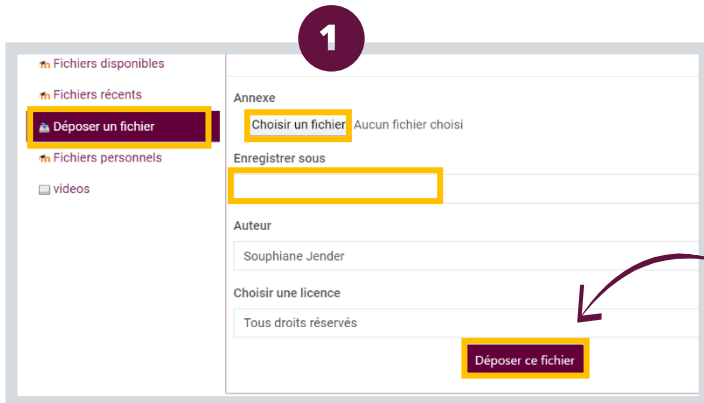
1

Fichiers disponibles
Fichiers récents
Déposer un fichier
Fichiers personnels
videos

Annexe
Choisir un fichier Aucun fichier choisi
Enregistrer sous

Auteur
Souphiane Jender
Choisir une licence
Tous droits réservés
Déposer ce fichier